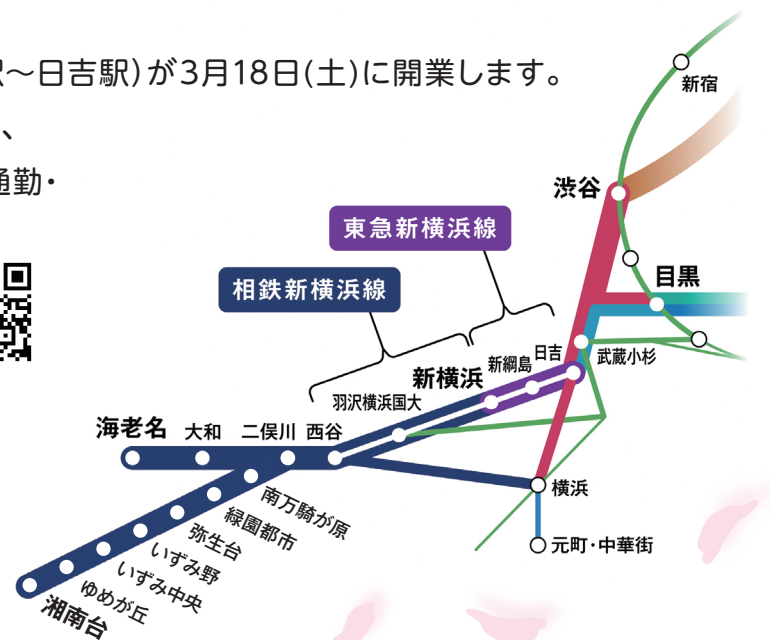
駅〜日吉駅)が3月18日(土)に開業します。

、

通勤・

東急新横浜線

相鉄新横浜線

新宿

渋谷

目黒

日吉

新綱島

武蔵小杉

新横浜

羽沢横浜国大

海老名

大和

二俣川

西谷

横浜

元町・中華街

南万騎が原

緑園都市

弥生台

いずみ野

いずみ中央

ゆめが丘

湘南台